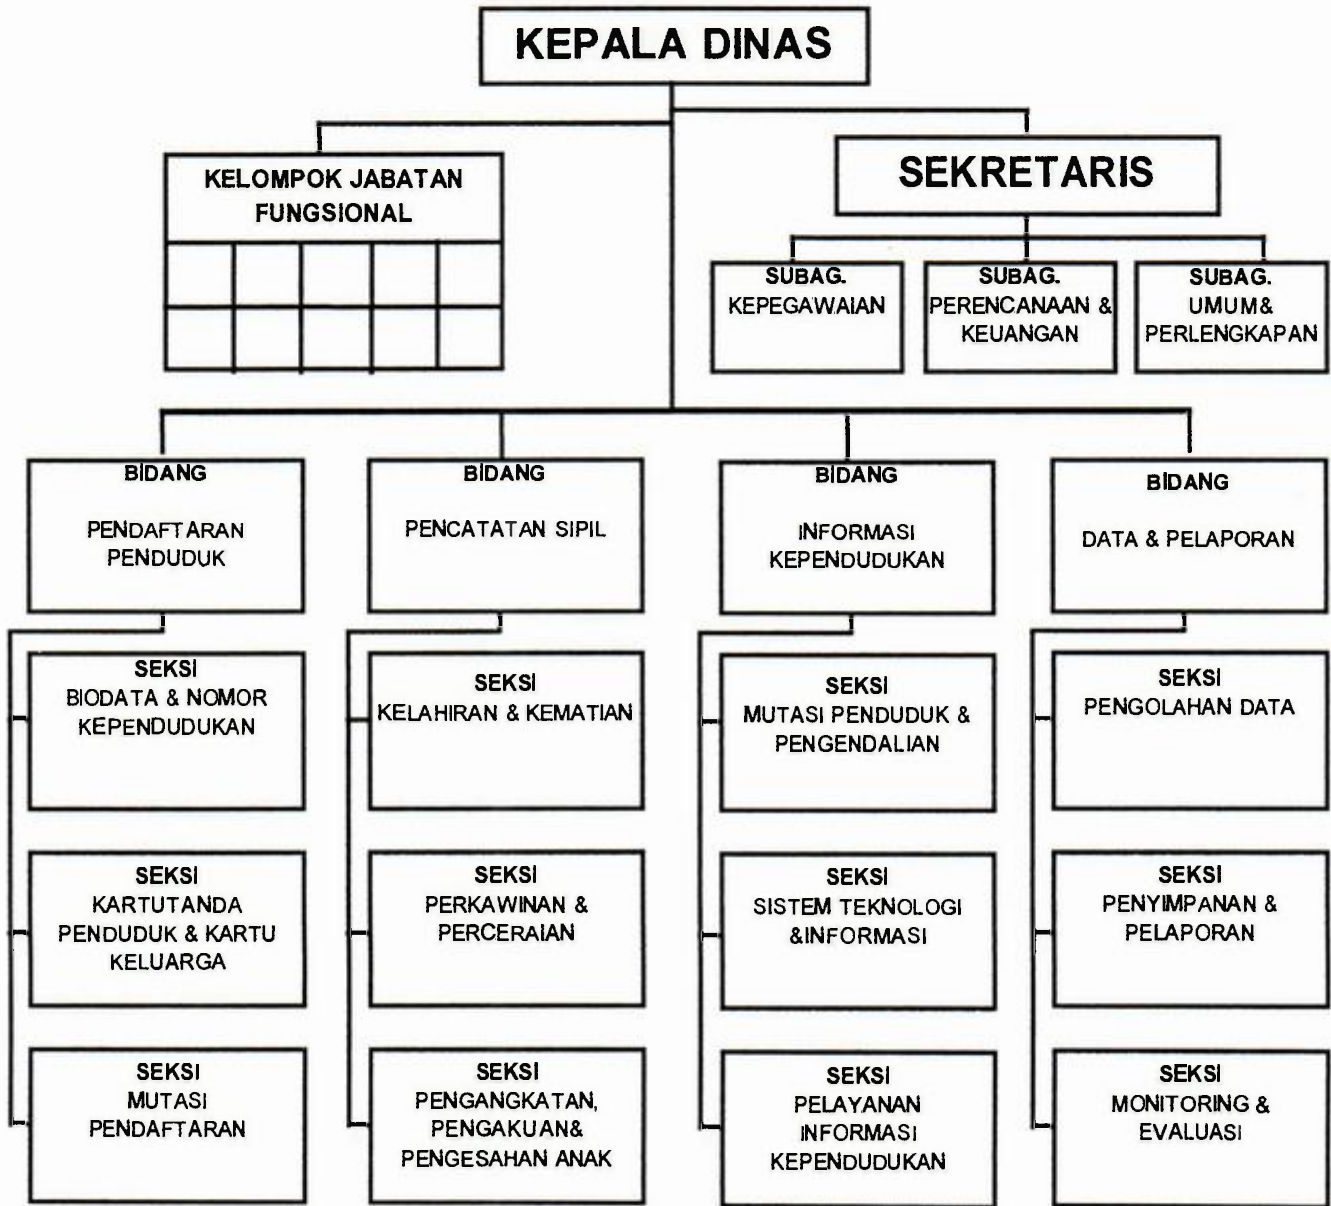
KEPALA DINAS

KELOMPOK JABATAN FUNGSIONAL

SEKRETARIS

SUBAG. KEPEGAWAIAN

SUBAG. PERENCANAAN & KEUANGAN

SUBAG. UMUM& PERLENGKAPAN

BIDANG

PENDAFTARAN PENDUDUK

SEKSI BIODATA & NOMOR KEPENDUDUKAN

SEKSI KARTUTANDA PENDUDUK & KARTU KELUARGA

SEKSI MUTASI PENDAFTARAN

BIDANG

PENCATATAN SIPIL

SEKSI KELAHIRAN & KEMATIAN

SEKSI PERKAWINAN & PERCERAIAN

SEKSI PENGANGKATAN, PENGAKUAN& PENGESAHAN ANAK

BIDANG

INFORMASI KEPENDUDUKAN

SEKSI MUTASI PENDUDUK & PENGENDALIAN

SEKSI SISTEM TEKNOLOGI &INFORMASI

SEKSI PELAYANAN INFORMASI KEPENDUDUKAN

BIDANG

DATA & PELAPORAN

SEKSI PENGOLAHAN DATA

SEKSI PENYIMPANAN & PELAPORAN

SEKSI MONITORING & EVALUASI